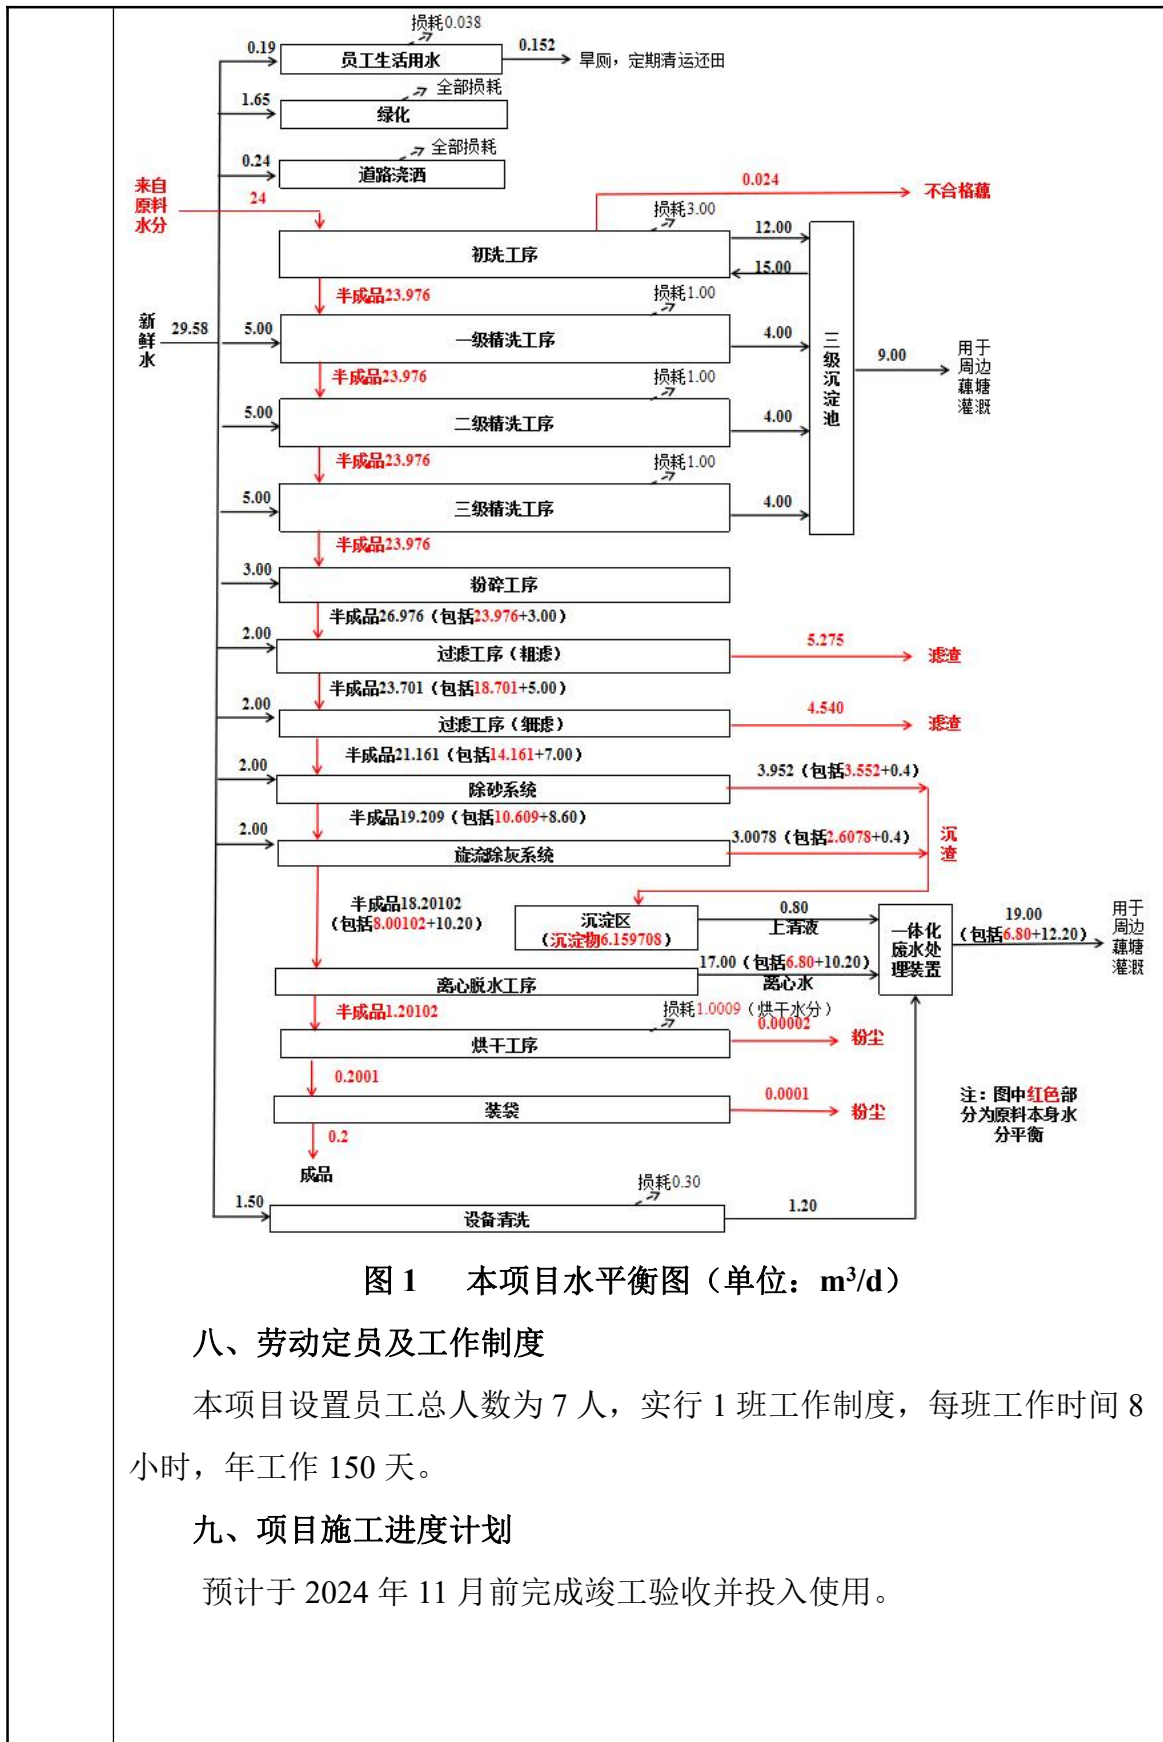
损耗0.038
0.19
员工生活用水
0.152
旱厕，定期清运还田
1.65
全部损耗
绿化
0.24
全部损耗
道路浇洒
来自原料水分
24
0.024
不合格藕
损耗3.00
初洗工序
12.00
15.00
半成品23.976
损耗1.00
新鲜水
29.58
5.00
一级精洗工序
4.00
三级沉淀池
9.00
用于周边藕塘灌溉
半成品23.976
损耗1.00
5.00
二级精洗工序
4.00
半成品23.976
损耗1.00
5.00
三级精洗工序
4.00
半成品23.976
3.00
粉碎工序
半成品26.976（包括23.976+3.00）
2.00
过滤工序（粗滤）
5.275
滤渣
半成品23.701（包括18.701+5.00）
2.00
过滤工序（细滤）
4.540
滤渣
半成品21.161（包括14.161+7.00）
2.00
除砂系统
3.952（包括3.552+0.4）
半成品19.209（包括10.609+8.60）
2.00
旋流除灰系统
3.0078（包括2.6078+0.4）
沉渣
半成品18.20102（包括8.00102+10.20）
沉淀区（沉淀物6.159708）
0.80
上清液
一体化废水处理装置
19.00（包括6.80+12.20）
用于周边藕塘灌溉
17.00（包括6.80+10.20）
离心水
离心脱水工序
半成品1.20102
损耗1.0009（烘干水分）
0.00002
烘干工序
粉尘
0.2001
0.0001
装袋
粉尘
注：图中红色部分为原料本身水分平衡
0.2
成品
损耗0.30
1.50
设备清洗
1.20

图 1　本项目水平衡图（单位：m$^3$/d）

八、劳动定员及工作制度

本项目设置员工总人数为 7 人，实行 1 班工作制度，每班工作时间 8 小时，年工作 150 天。

九、项目施工进度计划

预计于 2024 年 11 月前完成竣工验收并投入使用。